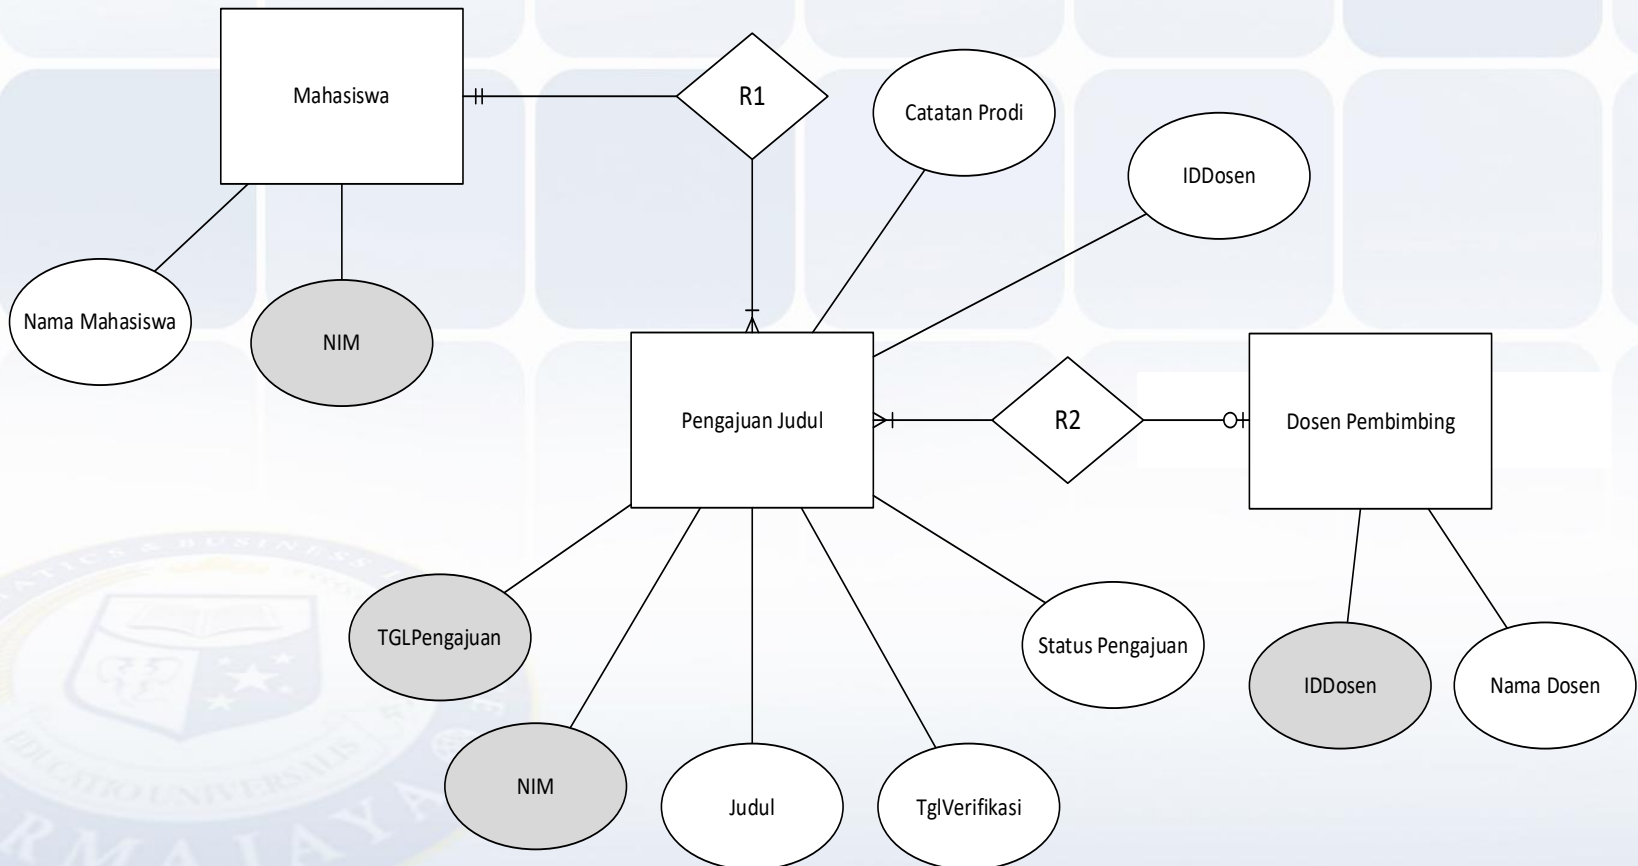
Mahasiswa

R1

Catatan Prodi

IDDosen

Nama Mahasiswa

NIM

Pengajuan Judul

R2

Dosen Pembimbing

TGLPengajuan

Status Pengajuan

IDDosen

Nama Dosen

NIM

Judul

TglVerifikasi

ATICS & BUSINESS

EDUCATIO UNIVERSALIS

RMAJAYA